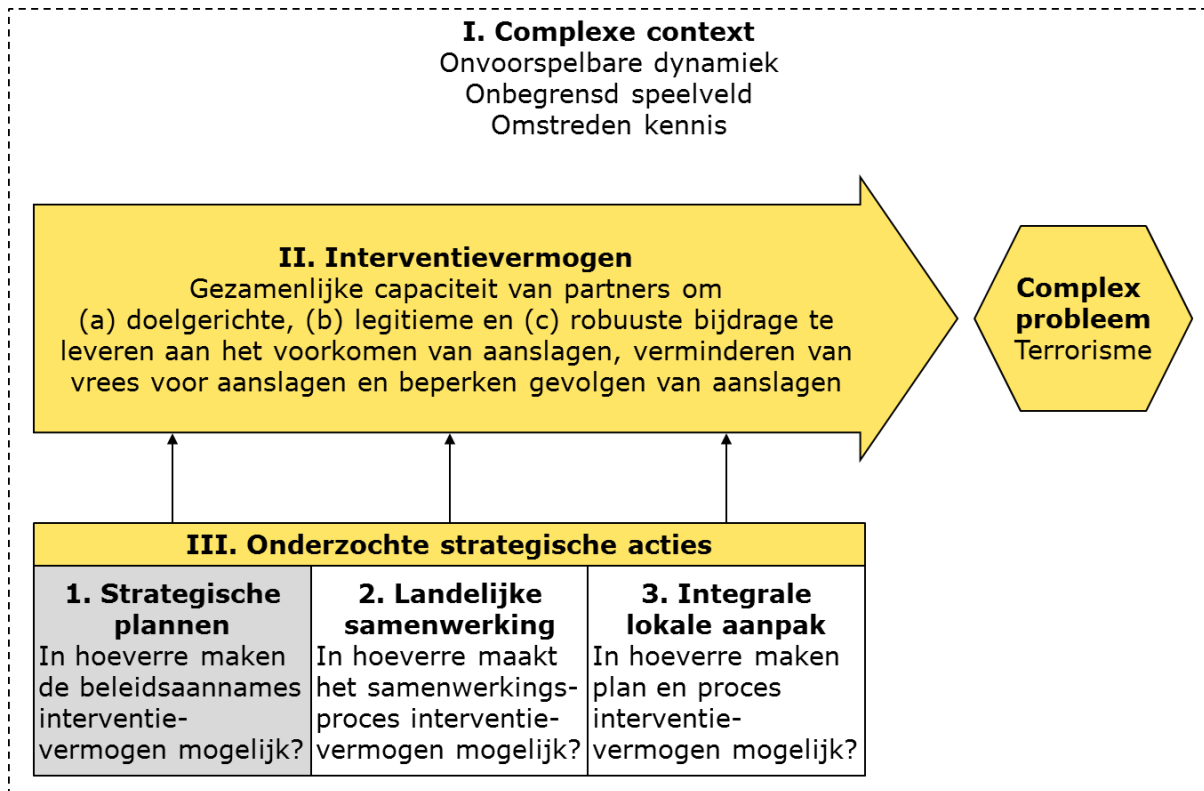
**I. Complexe context**
Onvoorspelbare dynamiek
Onbegrensd speelveld
Omstreden kennis

**II. Interventievermogen**
Gezamenlijke capaciteit van partners om (a) doelgerichte, (b) legitieme en (c) robuuste bijdrage te leveren aan het voorkomen van aanslagen, verminderen van vrees voor aanslagen en beperken gevolgen van aanslagen

**Complex probleem**
Terrorisme

**III. Onderzochte strategische acties**

| 1. Strategische plannen | 2. Landelijke samenwerking | 3. Integrale lokale aanpak |
|---|---|---|
| In hoeverre maken de beleidsaannames interventievermogen mogelijk? | In hoeverre maakt het samenwerkingsproces interventievermogen mogelijk? | In hoeverre maken plan en proces interventievermogen mogelijk? |